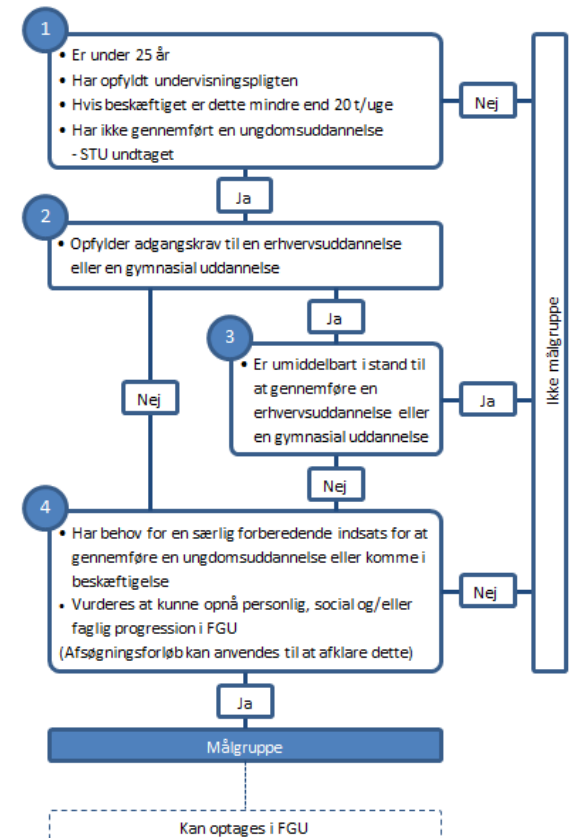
1

• Er under 25 år
• Har opfyldt undervisningspligten
• Hvis beskæftiget er dette mindre end 20 t/uge
• Har ikke gennemført en ungdomsuddannelse - STU undtaget

Nej

Ja

2

• Opfylder adgangskrav til en erhvervsuddannelse eller en gymnasial uddannelse

Ja

3

• Er umiddelbart i stand til at gennemføre en erhvervsuddannelse eller en gymnasial uddannelse

Nej

Ja

Nej

4

• Har behov for en særlig forberedende indsats for at gennemføre en ungdomsuddannelse eller komme i beskæftigelse
• Vurderes at kunne opnå personlig, social og/eller faglig progression i FGU
(Afsøgningsforløb kan anvendes til at afklare dette)

Nej

Ikke målgruppe

Ja

Målgruppe

Kan optages i FGU